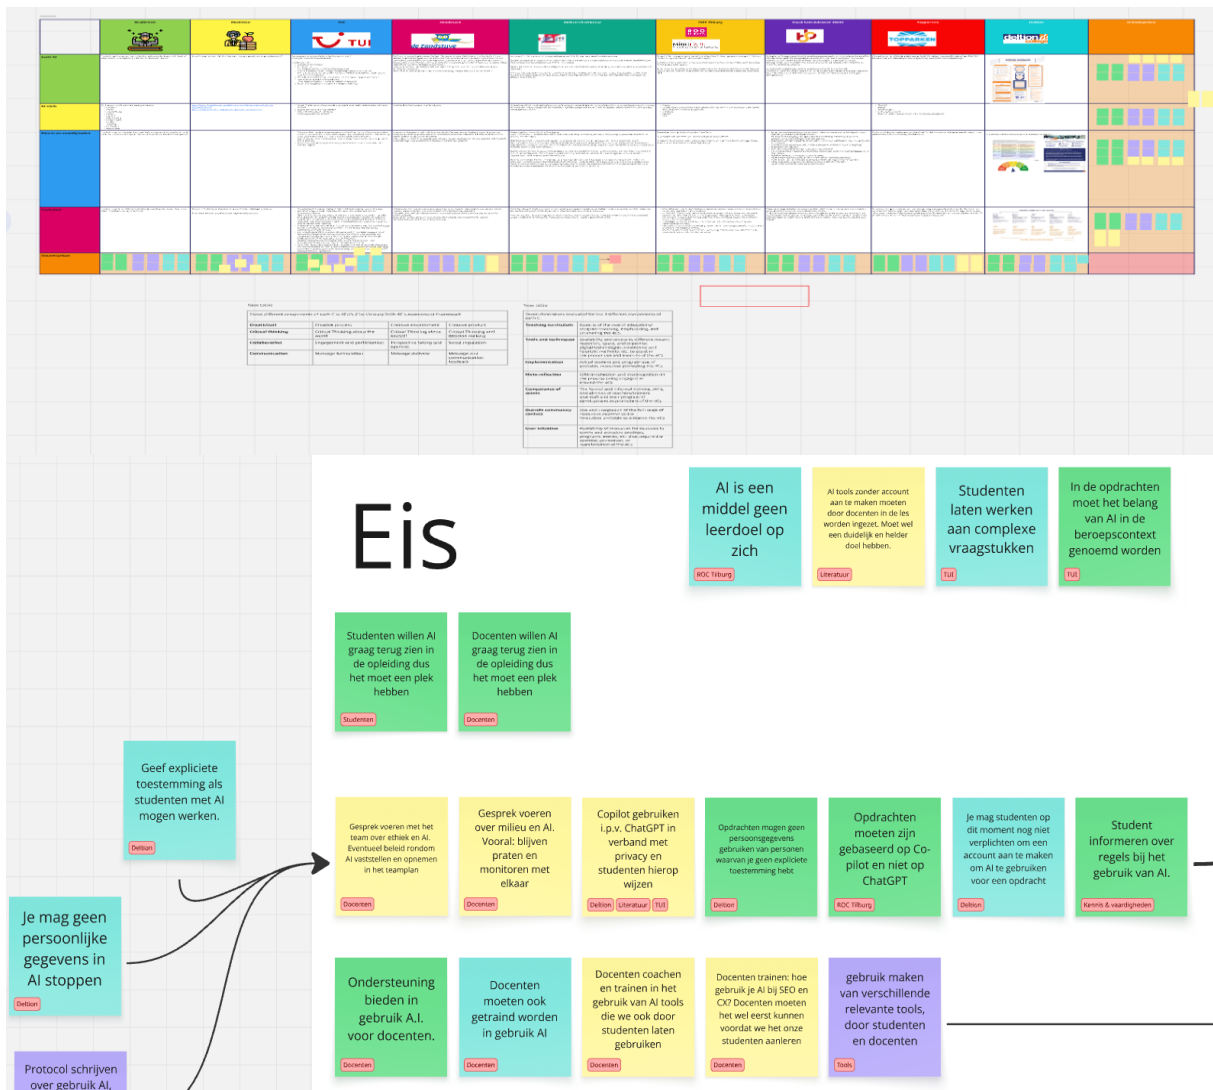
Eis

AI is een middel geen leerdoel op zich
ROC Tilburg

AI tools zonder account aan te maken moeten door docenten in de les worden ingezet. Moet wel een duidelijk en helder doel hebben.
Literatuur

Studenten laten werken aan complexe vraagstukken
TUI

In de opdrachten moet het belang van AI in de beroepscontext genoemd worden
TUI

Studenten willen AI graag terug zien in de opleiding dus het moet een plek hebben
Studenten

Docenten willen AI graag terug zien in de opleiding dus het moet een plek hebben
Docenten

Geef expliciete toestemming als studenten met AI mogen werken.
Deltion

Je mag geen persoonlijke gegevens in AI stoppen
Deltion

Protocol schrijven over gebruik AI,

Gesprek voeren met het team over ethiek en AI. Eventueel beleid rondom AI vaststellen en opnemen in het teamplan
Docenten

Gesprek voeren over milieu en AI. Vooral: blijven praten en monitoren met elkaar
Docenten

Copilot gebruiken i.p.v. ChatGPT in verband met privacy en studenten hierop wijzen
Deltion Literatuur TUI

Opdrachten mogen geen persoonsgegevens gebruiken van personen waarvan je geen expliciete toestemming hebt
Deltion

Opdrachten moeten zijn gebaseerd op Co-pilot en niet op ChatGPT
ROC Tilburg

Je mag studenten op dit moment nog niet verplichten om een account aan te maken om AI te gebruiken voor een opdracht
Deltion

Student informeren over regels bij het gebruik van AI.
Kennis & vaardigheden

Ondersteuning bieden in gebruik A.I. voor docenten.
Docenten

Docenten moeten ook getraind worden in gebruik AI
Docenten

Docenten coachen en trainen in het gebruik van AI tools die we ook door studenten laten gebruiken
Docenten

Docenten trainen: hoe gebruik je AI bij SEO en CX? Docenten moeten het wel eerst kunnen voordat we het onze studenten aanleren
Docenten

gebruik maken van verschillende relevante tools, door studenten en docenten
Tools